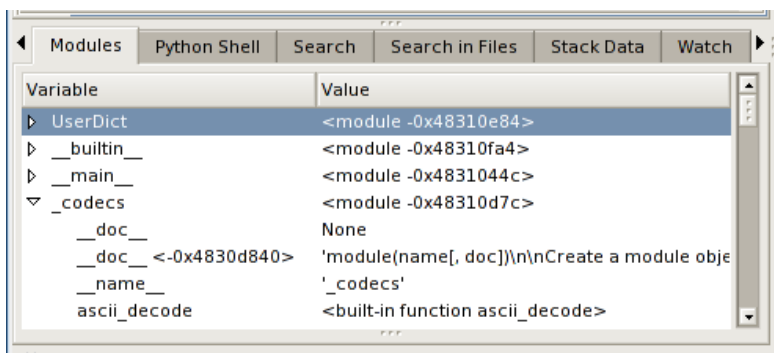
Modules | Python Shell | Search | Search in Files | Stack Data | Watch

| Variable | Value |
|---|---|
| UserDict | <module -0x48310e84> |
| \_\_builtin\_\_ | <module -0x48310fa4> |
| \_\_main\_\_ | <module -0x4831044c> |
| \_codecs | <module -0x48310d7c> |
| \_\_doc\_\_ | None |
| \_\_doc\_\_ <-0x4830d840> | 'module(name[, doc])\n\nCreate a module obje |
| \_\_name\_\_ | '\_codecs' |
| ascii\_decode | <built-in function ascii\_decode> |